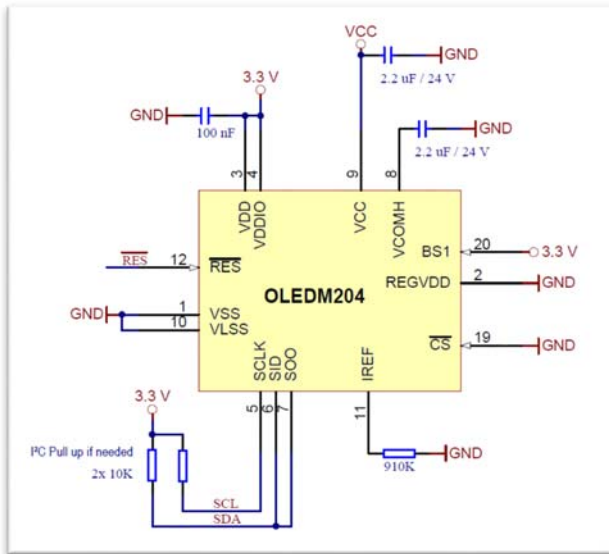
VCC
GND
2.2 uF / 24 V
3.3 V
GND
100 nF
GND
2.2 uF / 24 V
3
4
9
8
VDD
VDDIO
VCC
VCOMH
BS1
20
3.3 V
$\overline{RES}$
12
$\overline{RES}$
REGVDD
2
GND
OLEDM204
GND
1
VSS
10
VLSS
$\overline{CS}$
19
GND
SCLK
SID
SOO
IREF
3.3 V
5
6
7
11
I²C Pull up if needed
2x 10K
910K
GND
SCL
SDA